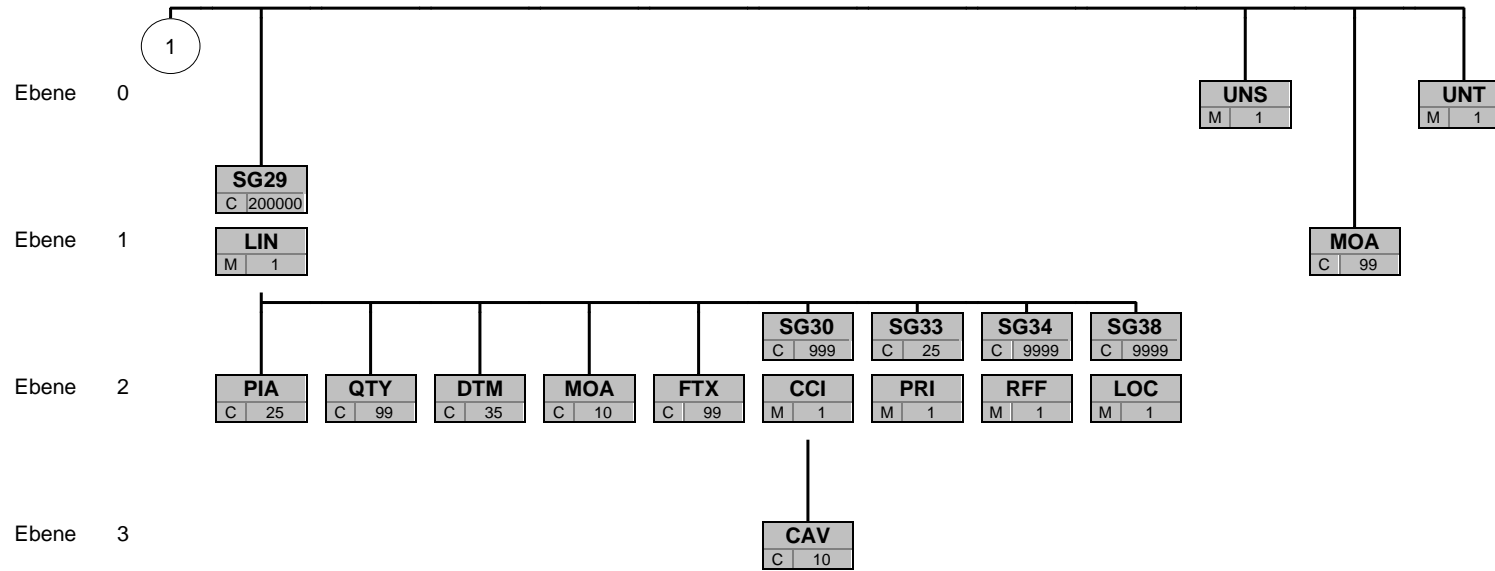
1

Ebene 0

UNS
M 1

UNT
M 1

SG29
C 200000

Ebene 1

LIN
M 1

MOA
C 99

SG30
C 999

SG33
C 25

SG34
C 9999

SG38
C 9999

Ebene 2

PIA
C 25

QTY
C 99

DTM
C 35

MOA
C 10

FTX
C 99

CCI
M 1

PRI
M 1

RFF
M 1

LOC
M 1

Ebene 3

CAV
C 10